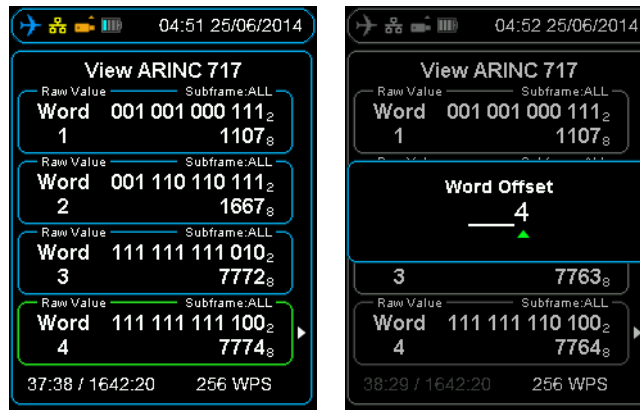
04:51 25/06/2014

View ARINC 717

Raw Value Subframe:ALL
Word 1 $001\,001\,000\,111_2$ $1107_8$

Raw Value Subframe:ALL
Word 2 $001\,110\,110\,111_2$ $1667_8$

Raw Value Subframe:ALL
Word 3 $111\,111\,111\,010_2$ $7772_8$

Raw Value Subframe:ALL
Word 4 $111\,111\,111\,100_2$ $7774_8$

37:38 / 1642:20 256 WPS

04:52 25/06/2014

View ARINC 717

Raw Value Subframe:ALL
Word 1 $001\,001\,000\,111_2$ $1107_8$

Word Offset
4

3 $7763_8$

Raw Value Subframe:ALL
Word 4 $111\,111\,110\,100_2$ $7764_8$

38:29 / 1642:20 256 WPS